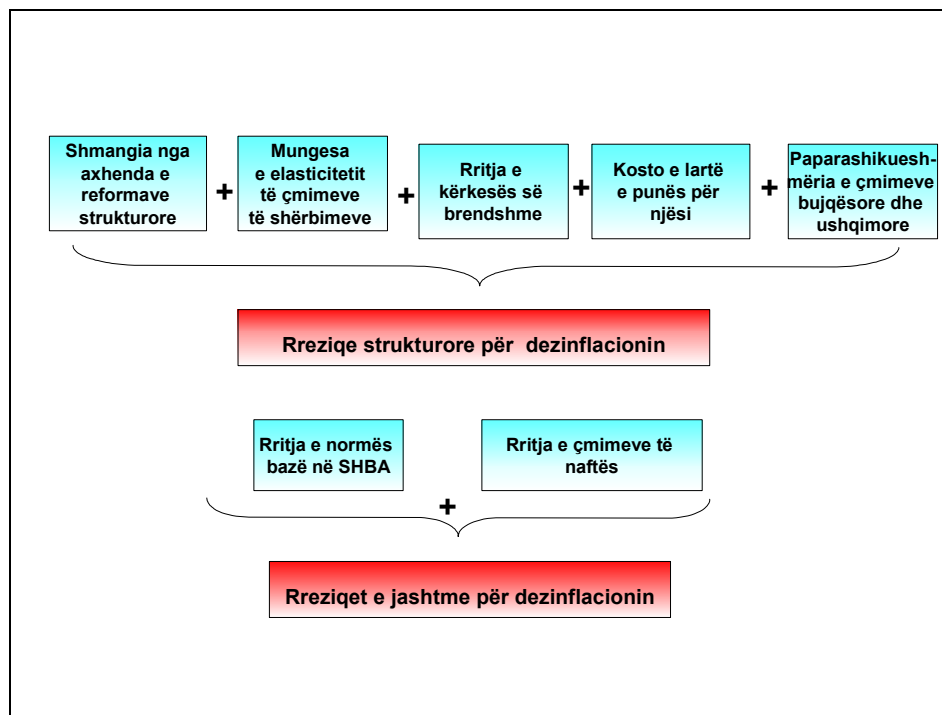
Shmangia nga axhenda e reformave strukturore

+

Mungesa e elasticitetit të çmimeve të shërbimeve

+

Rritja e kërkesës së brendshme

+

Kosto e lartë e punës për njësi

+

Paparashikueshmëria e çmimeve bujqësore dhe ushqimore

Rreziqe strukturore për dezinflacionin

Rritja e normës bazë në SHBA

Rritja e çmimeve të naftës

+

Rreziqet e jashtme për dezinflacionin